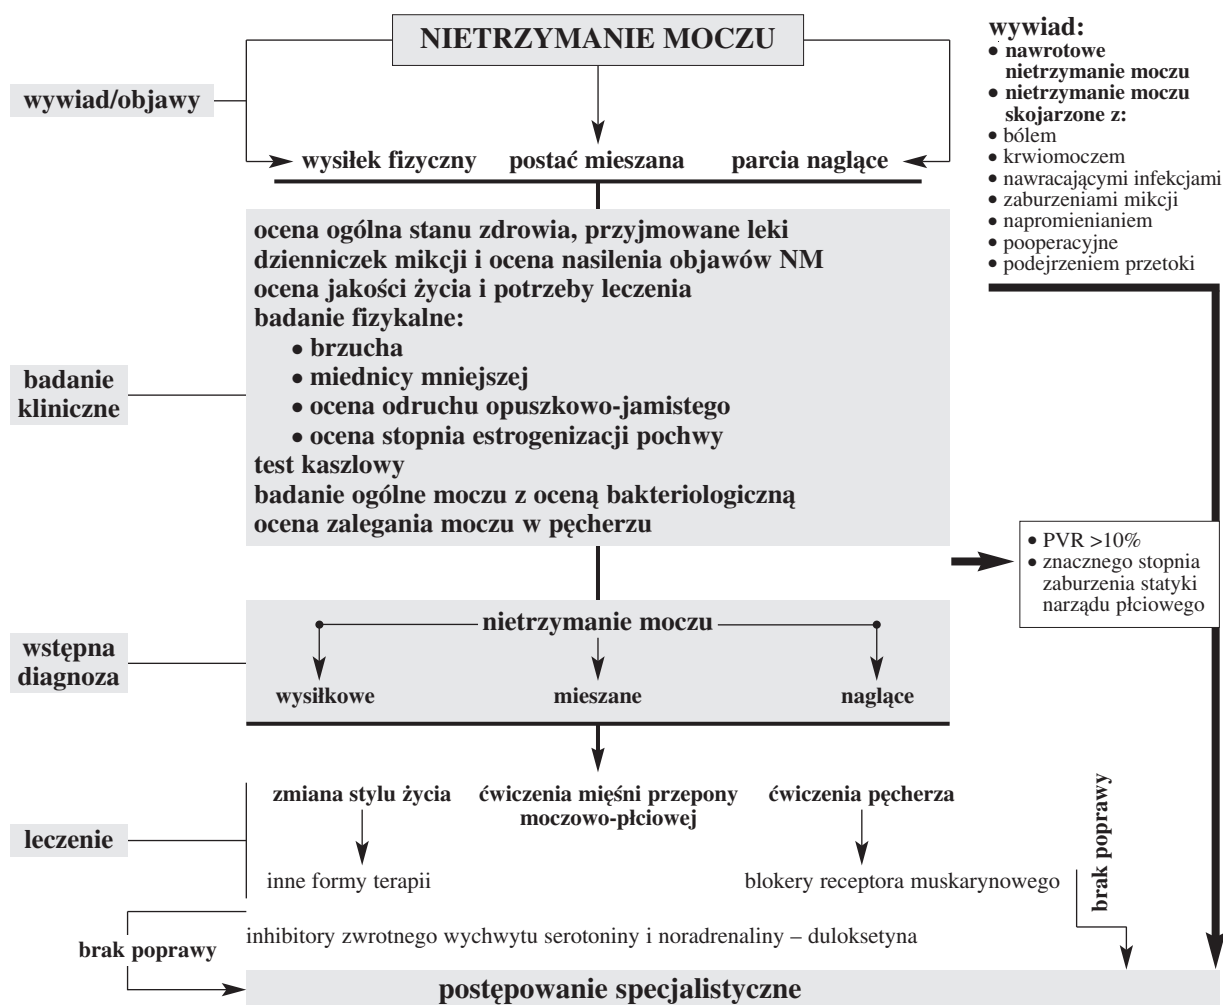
NIETRZYMANIE MOCZU

wywiad:
• nawrotowe nietrzymanie moczu
• nietrzymanie moczu skojarzone z:
• bólem
• krwiomoczem
• nawracającymi infekcjami
• zaburzeniami mikcji
• napromienianiem
• pooperacyjne
• podejrzeniem przetoki

wywiad/objawy

wysiłek fizyczny postać mieszana parcia naglące

badanie kliniczne

ocena ogólna stanu zdrowia, przyjmowane leki
dzienniczek mikcji i ocena nasilenia objawów NM
ocena jakości życia i potrzeby leczenia
badanie fizykalne:
• brzucha
• miednicy mniejszej
• ocena odruchu opuszkowo-jamistego
• ocena stopnia estrogenizacji pochwy
test kaszlowy
badanie ogólne moczu z oceną bakteriologiczną
ocena zalegania moczu w pęcherzu

• PVR >10%
• znacznego stopnia zaburzenia statyki narządu płciowego

wstępna diagnoza

nietrzymanie moczu
wysiłkowe mieszane naglące

leczenie

zmiana stylu życia ćwiczenia mięśni przepony moczowo-płciowej ćwiczenia pęcherza

inne formy terapii blokery receptora muskarynowego

brak poprawy

inhibitory zwrotnego wychwytu serotoniny i noradrenaliny – duloksetyna

brak poprawy

postępowanie specjalistyczne